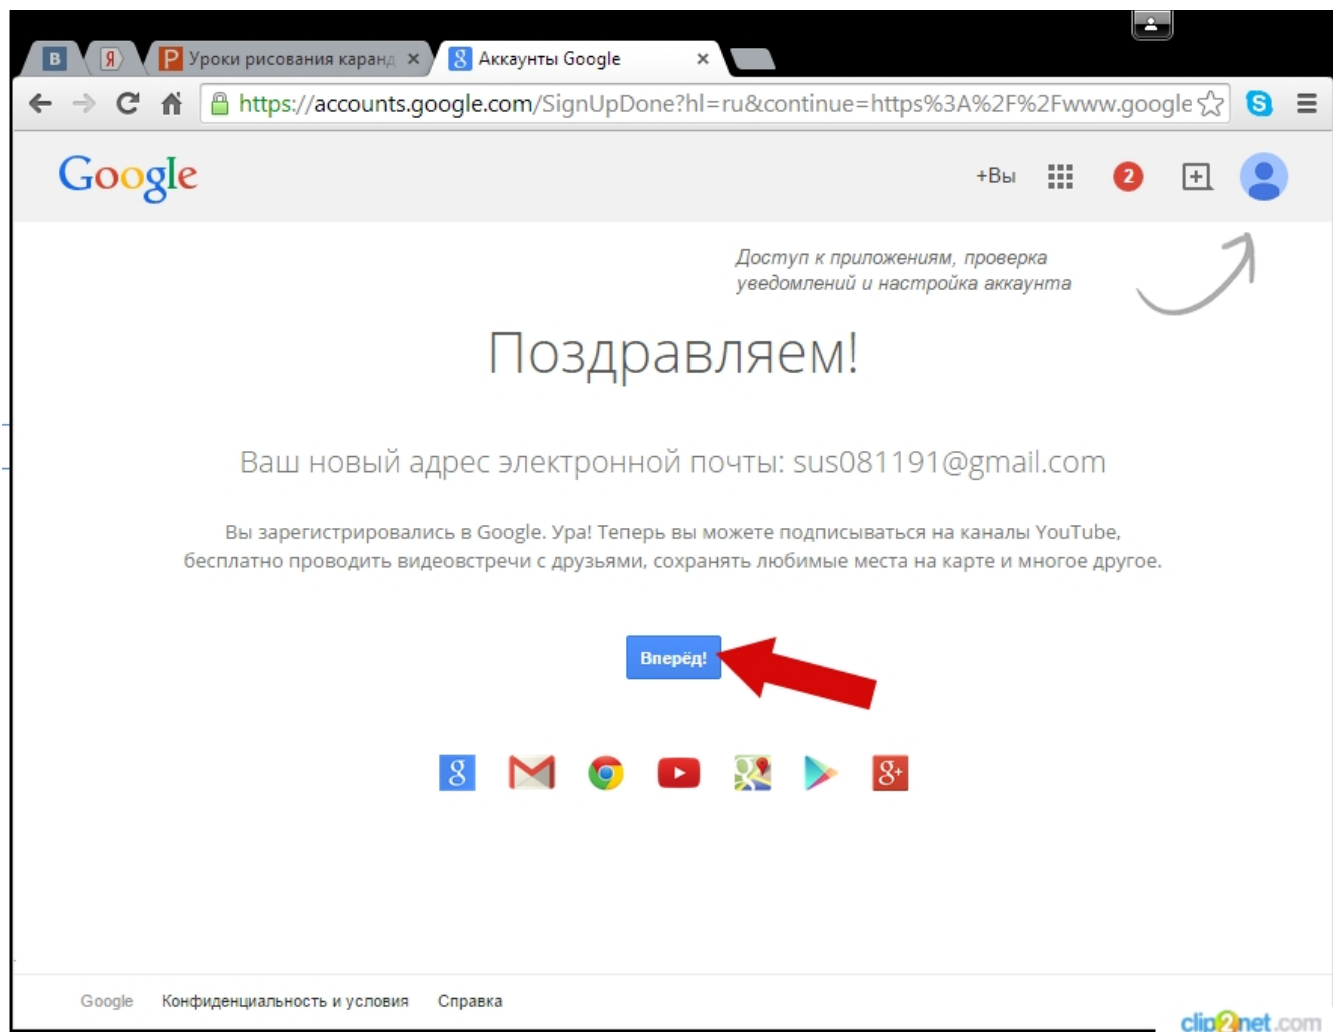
В Я Р Уроки рисования каранд × 8 Аккаунты Google ×

https://accounts.google.com/SignUpDone?hl=ru&continue=https%3A%2F%2Fwww.google

Google +Вы 2

Доступ к приложениям, проверка уведомлений и настройка аккаунта

Поздравляем!

Ваш новый адрес электронной почты: sus081191@gmail.com

Вы зарегистрировались в Google. Ура! Теперь вы можете подписываться на каналы YouTube, бесплатно проводить видеовстречи с друзьями, сохранять любимые места на карте и многое другое.

Вперёд!

Google Конфиденциальность и условия Справка

clip2net.com